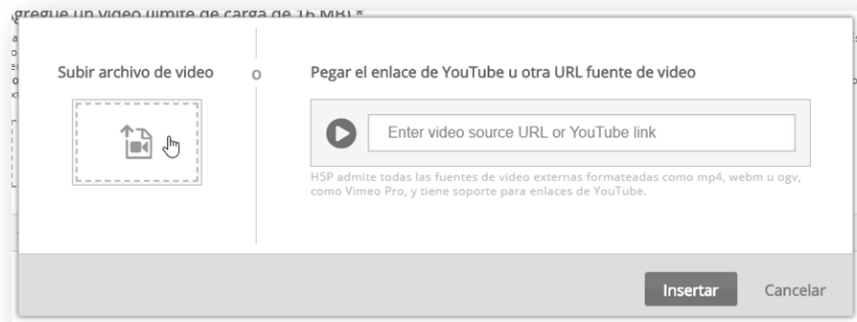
gregue un video (límite de carga de 16 MB) *

Subir archivo de video

o

Pegar el enlace de YouTube u otra URL fuente de video

Enter video source URL or YouTube link

H5P admite todas las fuentes de video externas formateadas como mp4, webm u ogv, como Vimeo Pro, y tiene soporte para enlaces de YouTube.

Insertar

Cancelar